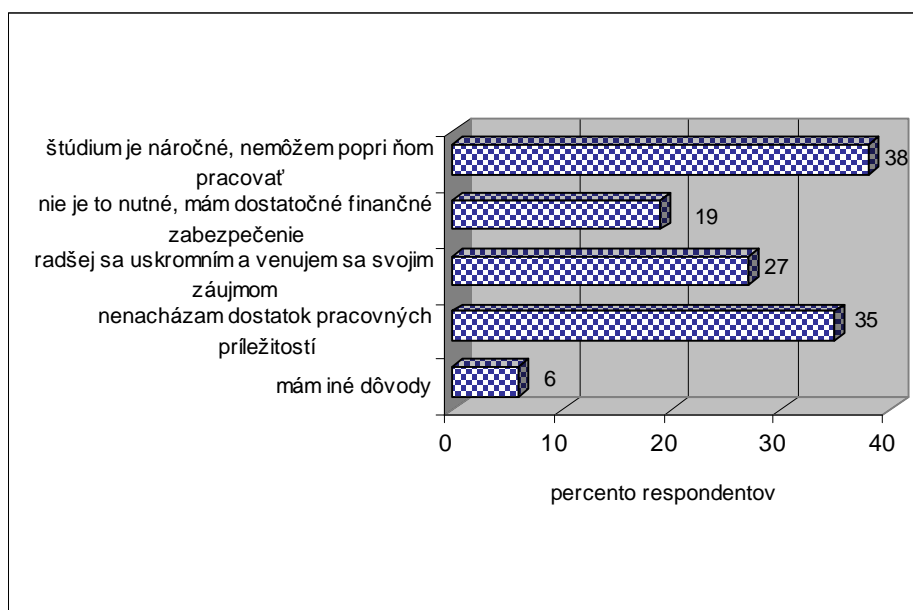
štúdium je náročné, nemôžem popri ňom pracovať

38

nie je to nutné, mám dostatočné finančné zabezpečenie

19

radšej sa uskromním a venujem sa svojim záujmom

27

nenachádzam dostatok pracovných príležitostí

35

mám iné dôvody

6

0
10
20
30
40

percento respondentov